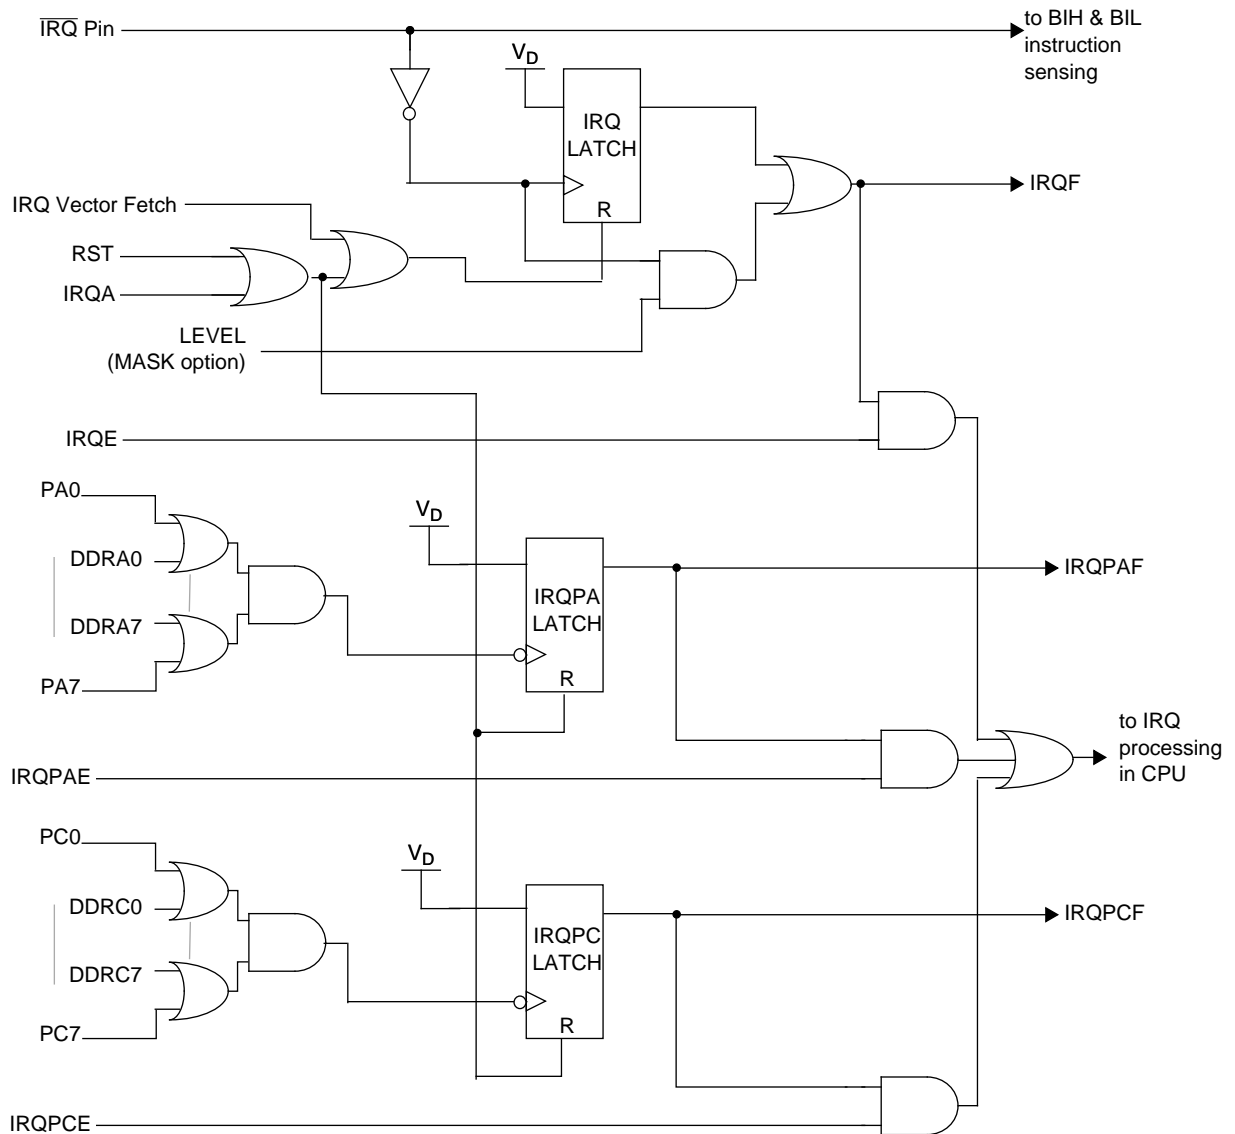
$\overline{IRQ}$ Pin

to BIH & BIL instruction sensing

$V_D$

IRQ LATCH

R

IRQF

IRQ Vector Fetch

RST

IRQA

LEVEL (MASK option)

IRQE

PA0

DDRA0

DDRA7

PA7

$V_D$

IRQPA LATCH

R

IRQPAF

to IRQ processing in CPU

IRQPAE

PC0

DDRC0

DDRC7

PC7

$V_D$

IRQPC LATCH

R

IRQPCF

IRQPCE